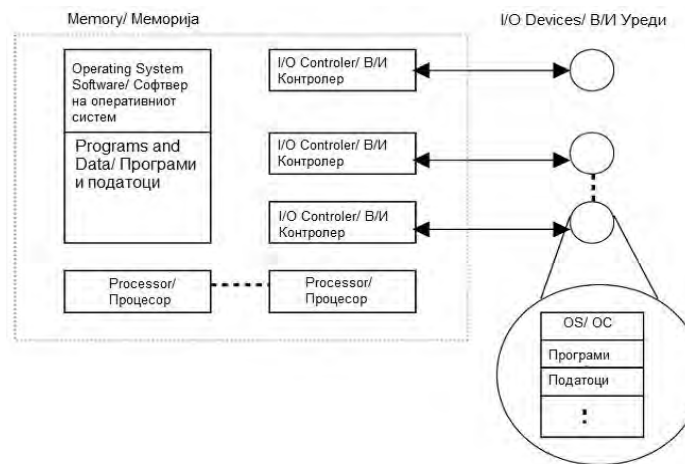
Memory/ Меморија

I/O Devices/ В/И Уреди

Operating System Software/ Софтвер на оперативниот систем

Programs and Data/ Програми и податоци

I/O Controler/ В/И Контролер

I/O Controler/ В/И Контролер

I/O Controler/ В/И Контролер

Processor/ Процесор

Processor/ Процесор

OS/ OC

Програми

Податоци

⋮